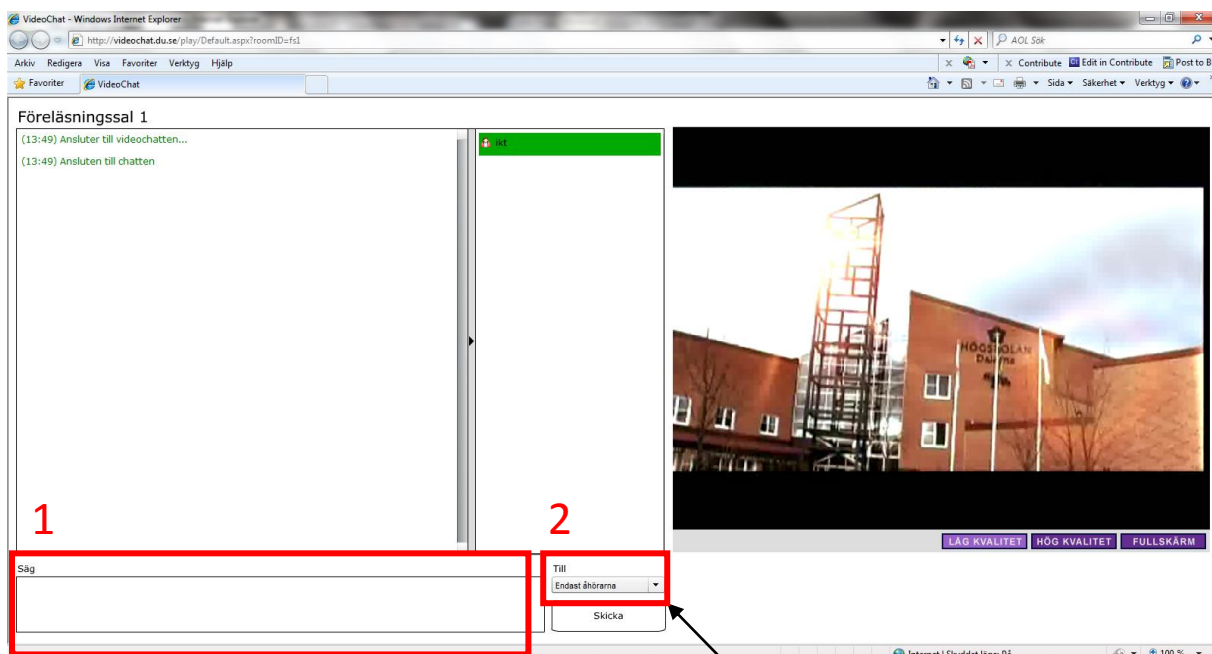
VideoChat - Windows Internet Explorer
http://videochat.du.se/play/Default.aspx?roomID=fs1
AOL Sök
Arkiv Redigera Visa Favoriter Verktyg Hjälp
Contribute Edit in Contribute Post to B
Favoriter VideoChat
Sida Säkerhet Verktyg

Föreläsningssal 1

(13:49) Ansluter till videochatten...
(13:49) Ansluten till chatten

ikt

HÖGSKOLAN Dalarna

LÅG KVALITET HÖG KVALITET FULLSKÄRM

1

2

Säg

Till
Endast åhörarna

Skicka

Internet | Skyddat läge: På
100 %